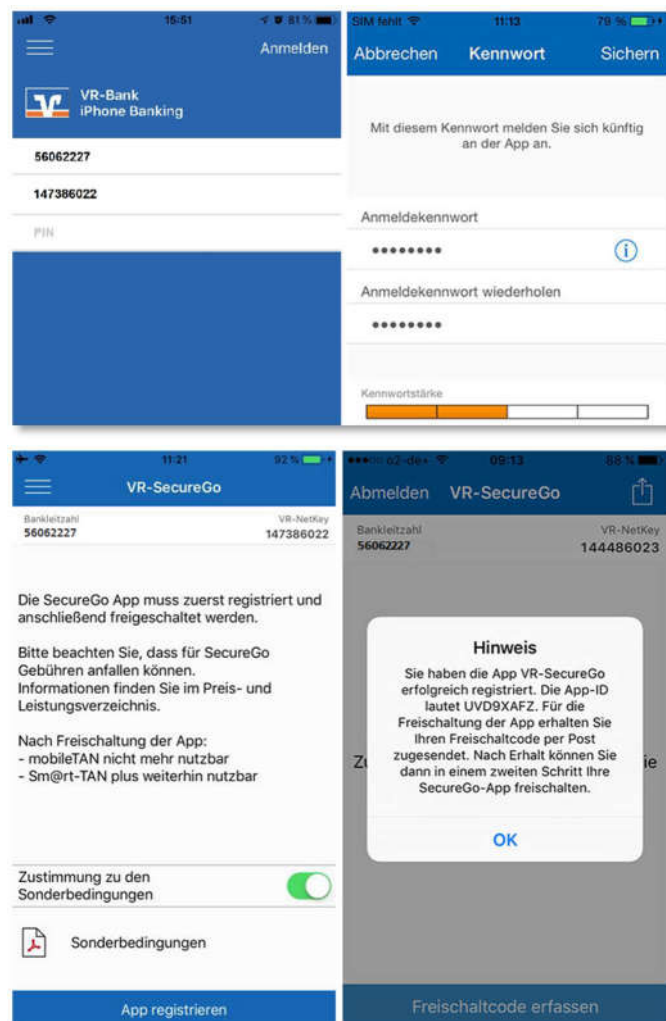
15:51 81 %

Anmelden

VR-Bank
iPhone Banking

56062227

147386022

PIN

SIM fehlt 11:13 79 %

Abbrechen Kennwort Sichern

Mit diesem Kennwort melden Sie sich künftig an der App an.

Anmeldekennwort

••••••••

Anmeldekennwort wiederholen

••••••••

Kennwortstärke

11:21 92 %

VR-SecureGo

Bankleitzahl
56062227

VR-NetKey
147386022

Die SecureGo App muss zuerst registriert und anschließend freigeschaltet werden.

Bitte beachten Sie, dass für SecureGo Gebühren anfallen können. Informationen finden Sie im Preis- und Leistungsverzeichnis.

Nach Freischaltung der App:
- mobileTAN nicht mehr nutzbar
- Sm@rt-TAN plus weiterhin nutzbar

Zustimmung zu den Sonderbedingungen

Sonderbedingungen

App registrieren

o2-de 09:13 88 %

Abmelden VR-SecureGo

Bankleitzahl
56062227

VR-NetKey
144486023

Hinweis

Sie haben die App VR-SecureGo erfolgreich registriert. Die App-ID lautet UVD9XAFZ. Für die Freischaltung der App erhalten Sie Ihren Freischaltcode per Post zugesendet. Nach Erhalt können Sie dann in einem zweiten Schritt Ihre SecureGo-App freischalten.

OK

Zu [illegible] ie

Freischaltcode erfassen